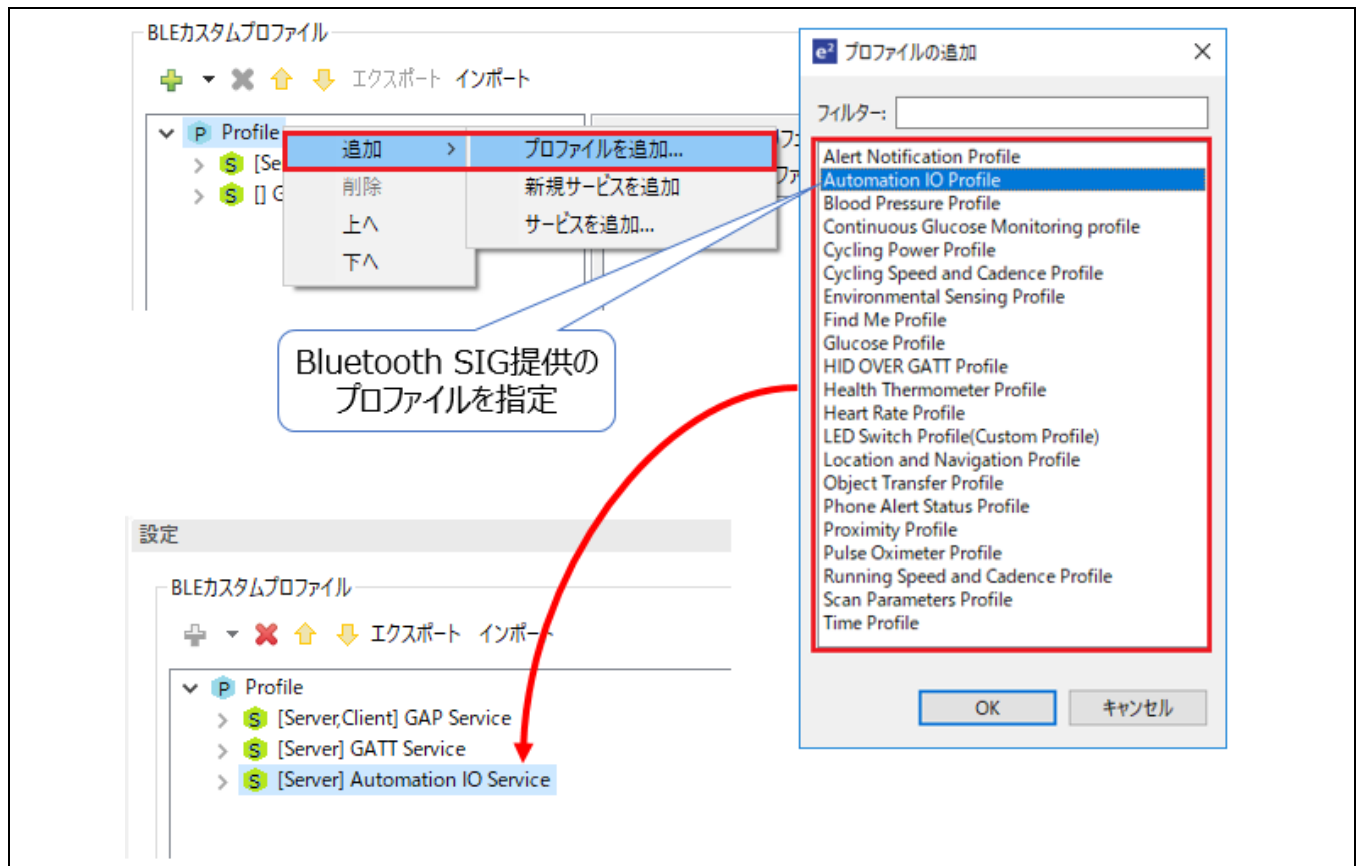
BLEカスタムプロファイル

エクスポート インポート

P Profile
S [Se
S [] G

追加 >
削除
上へ
下へ

プロファイルを追加...
新規サービスを追加
サービスを追加...

e² プロファイルの追加

フィルター:

Alert Notification Profile
Automation IO Profile
Blood Pressure Profile
Continuous Glucose Monitoring profile
Cycling Power Profile
Cycling Speed and Cadence Profile
Environmental Sensing Profile
Find Me Profile
Glucose Profile
HID OVER GATT Profile
Health Thermometer Profile
Heart Rate Profile
LED Switch Profile(Custom Profile)
Location and Navigation Profile
Object Transfer Profile
Phone Alert Status Profile
Proximity Profile
Pulse Oximeter Profile
Running Speed and Cadence Profile
Scan Parameters Profile
Time Profile

OK
キャンセル

Bluetooth SIG提供のプロファイルを指定

設定

BLEカスタムプロファイル

エクスポート インポート

P Profile
S [Server,Client] GAP Service
S [Server] GATT Service
S [Server] Automation IO Service